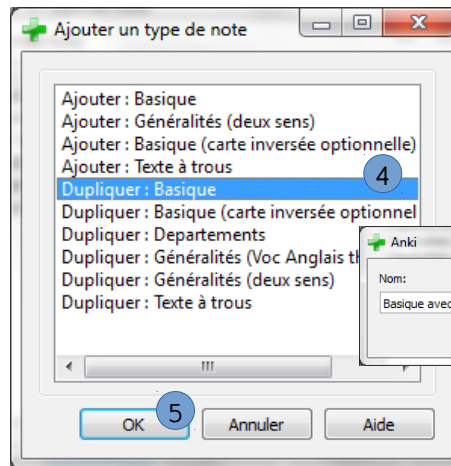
Ajouter un type de note

Ajouter : Basique
Ajouter : Généralités (deux sens)
Ajouter : Basique (carte inversée optionnelle)
Ajouter : Texte à trous
Dupliquer : Basique
Dupliquer : Basique (carte inversée optionnel
Dupliquer : Departements
Dupliquer : Généralités (Voc Anglais th
Dupliquer : Généralités (deux sens)
Dupliquer : Texte à trous

4

Anki
Nom:
Basique avec

5

OK
Annuler
Aide